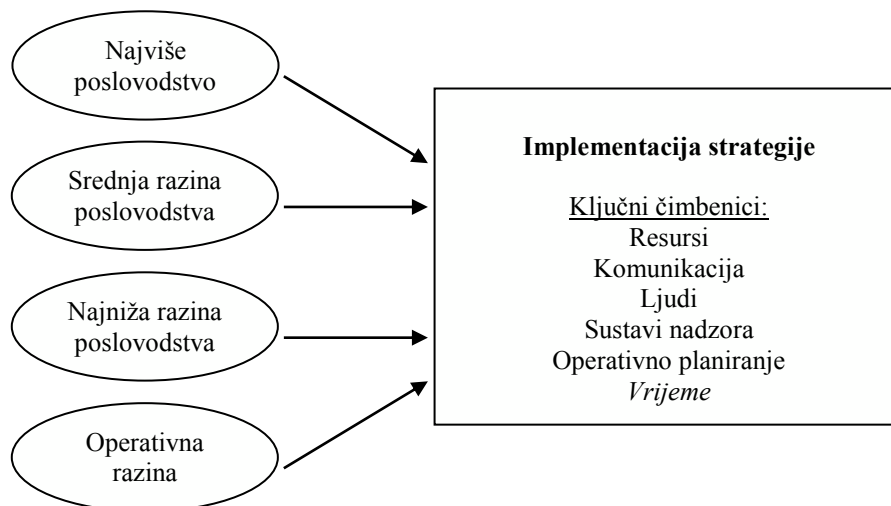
Najviše poslovodstvo

Srednja razina poslovodstva

Najniža razina poslovodstva

Operativna razina

**Implementacija strategije**

Ključni čimbenici:
Resursi
Komunikacija
Ljudi
Sustavi nadzora
Operativno planiranje
*Vrijeme*